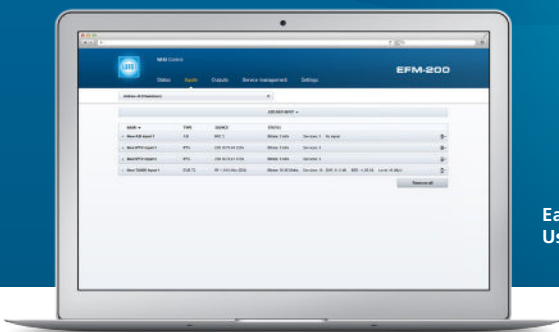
WISI Control

Status Inputs Outputs Service management Settings

EFM-200

ADD NEW INPUT

NAME TYPE SOURCE STATUS

New ASI Input 1 ASI

New IPTV Input 1 IPTV

New IPTV Input 2 IPTV

New T2/S2X Input 1 DVB-T2

Remove all

Ea
Us